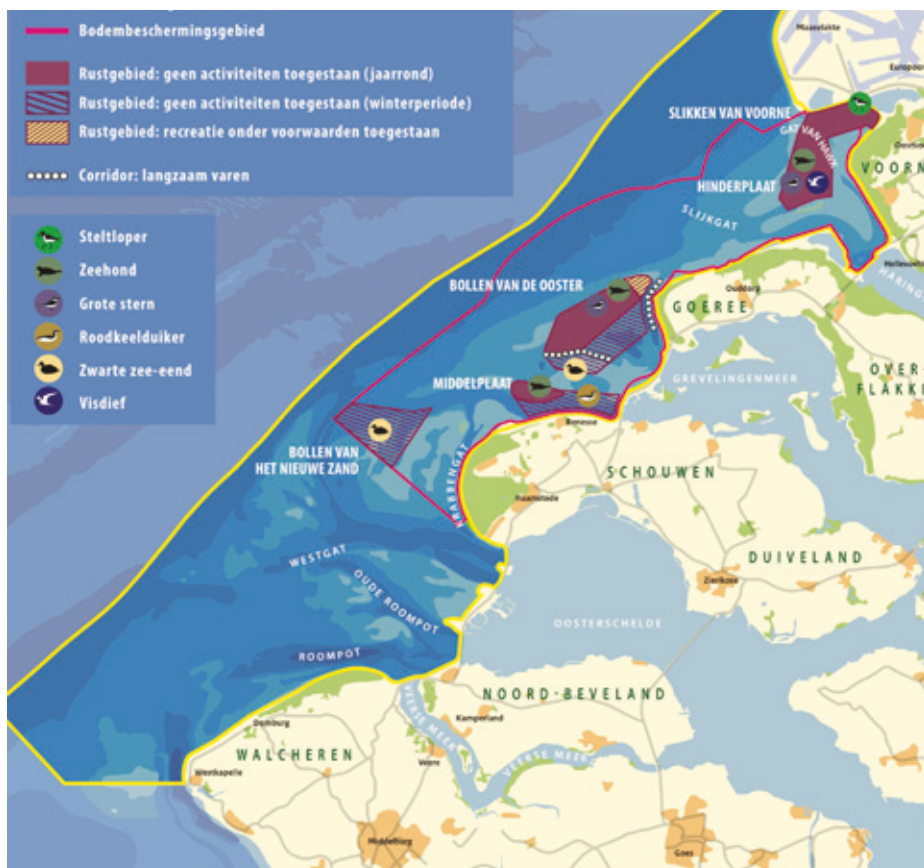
Bodembeschermingsgebied

Rustgebied: geen activiteiten toegestaan (jaarrond)

Rustgebied: geen activiteiten toegestaan (winterperiode)

Rustgebied: recreatie onder voorwaarden toegestaan

Corridor: langzaam varen

Steltloper

Zeehond

Grote stern

Roodkeelduiker

Zwarte zee-eend

Visdief

Maasvlakte

Europoort

SLIKKEN VAN VOORNE

GAT VAN HAVIK

Oostvoorne

VOORN

HINDERPLAAT

SLIJKGAT

Hellevoetsluis

HARING

BOLLEN VAN DE OOSTER

Ouddorp

GOEREE

OVER

FLAKK

GREVELINGENMEER

MIDDELPLAAT

Renesse

BOLLEN VAN HET NIEUWE ZAND

KRABBENGAT

SCHOUWEN

Haamstede

DUIVELAND

Zierikzee

WESTGAT

OUDE ROOMPOT

OOSTERSCHELDE

ROOMPOT

NOORD-BEVELAND

Kamperland

VEERSE MEER

VEERSE MEER

Domburg

Veere

WALCHEREN

Westkapelle

Middelburg

Goes